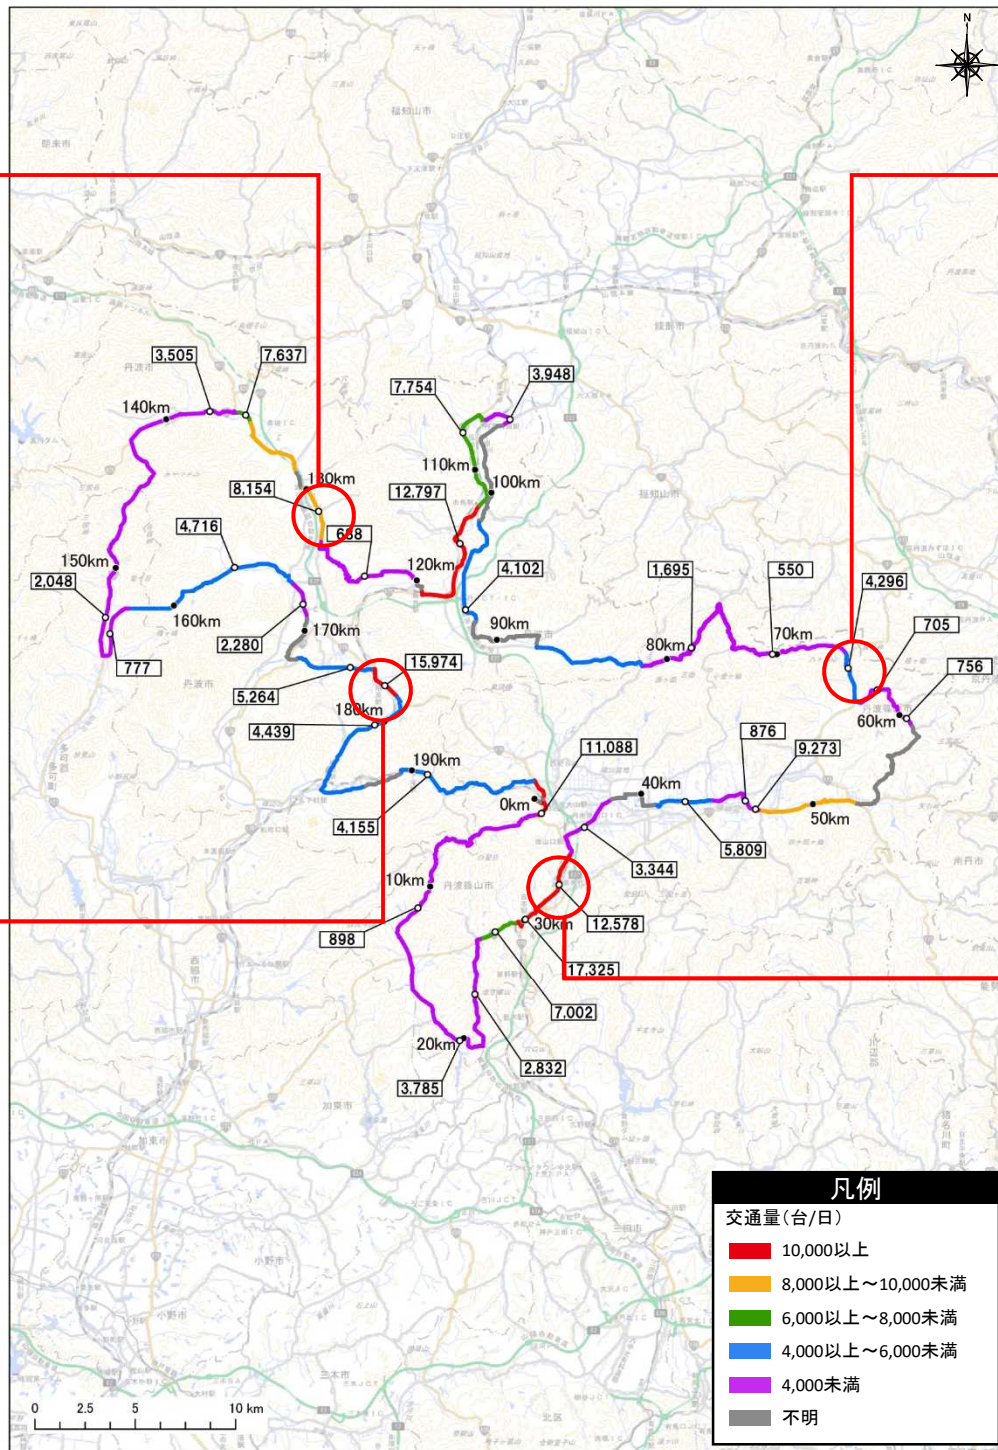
3,505
7,637
140km
130km
8,154
688
4,716
150km
2,048
160km
777
2,280
170km
5,264
15,974
180km
4,439
190km
4,155
7,754
3,948
110km
100km
12,797
120km
4,102
90km
1,695
550
80km
70km
4,296
705
756
60km
876
9,273
50km
40km
5,809
11,088
0km
3,344
10km
898
12,578
30km
17,325
7,002
20km
2,832
3,785
N
0
2.5
5
10 km
凡例
交通量（台/日）
10,000以上
8,000以上～10,000未満
6,000以上～8,000未満
4,000以上～6,000未満
4,000未満
不明